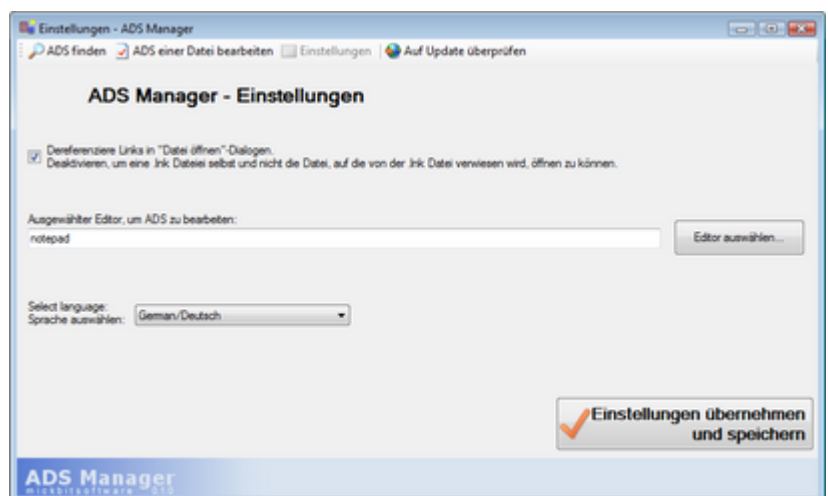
Einstellungen - ADS Manager

ADS finden | ADS einer Datei bearbeiten | Einstellungen | Auf Update überprüfen

ADS Manager - Einstellungen

Dereferenziere Links in "Datei öffnen"-Dialogen.
Deaktivieren, um eine .lnk Dateiei selbst und nicht die Datei, auf die von der .lnk Datei verwiesen wird, öffnen zu können.

Ausgewählter Editor, um ADS zu bearbeiten:

notepad

Editor auswählen...

Select language:
Sprache auswählen:

German/Deutsch

Einstellungen übernehmen und speichern

ADS Manager
mickbitsoftware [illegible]